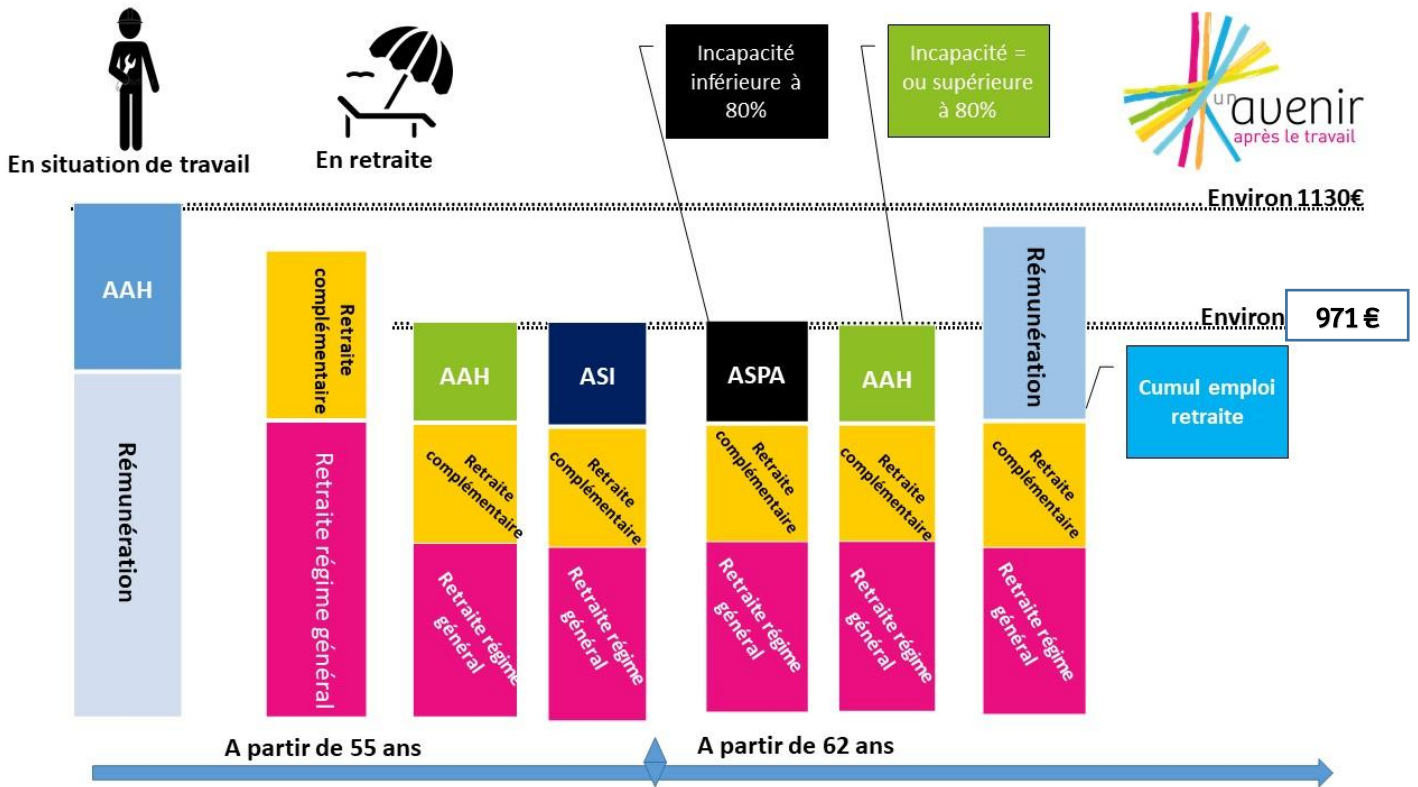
En situation de travail

En retraite

Incapacité inférieure à 80%

Incapacité = ou supérieure à 80%

un avenir après le travail

Environ 1130€

Environ 971 €

AAH

Rémunération

Retraite complémentaire

Retraite régime général

AAH

Retraite complémentaire

Retraite régime général

ASI

Retraite complémentaire

Retraite régime général

ASPA

Retraite complémentaire

Retraite régime général

AAH

Retraite complémentaire

Retraite régime général

Rémunération

Cumul emploi retraite

Retraite complémentaire

Retraite régime général

A partir de 55 ans

A partir de 62 ans